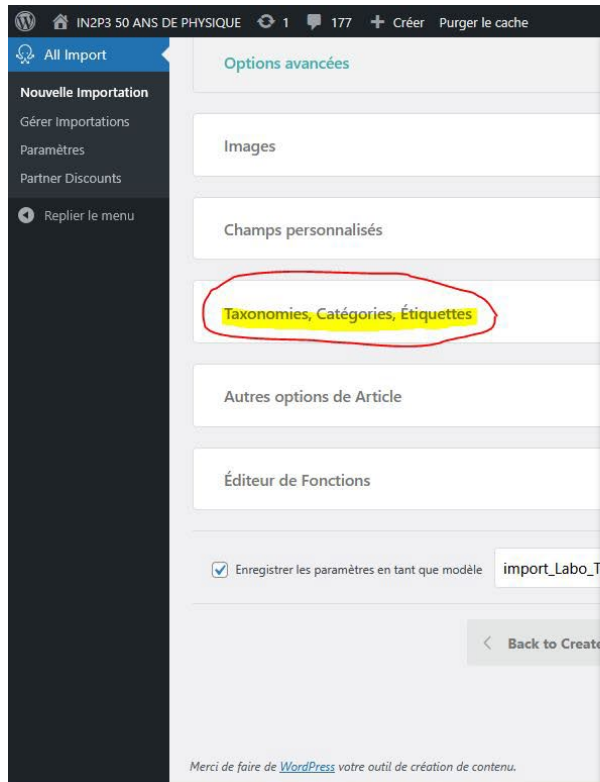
IN2P3 50 ANS DE PHYSIQUE 1 177 + Créer Purger le cache

All Import

Nouvelle Importation
Gérer Importations
Paramètres
Partner Discounts

Replier le menu

Options avancées

Images

Champs personnalisés

Taxonomies, Catégories, Étiquettes

Autres options de Article

Éditeur de Fonctions

Enregistrer les paramètres en tant que modèle import_Labo_T

< Back to Create

Merci de faire de WordPress votre outil de création de contenu.